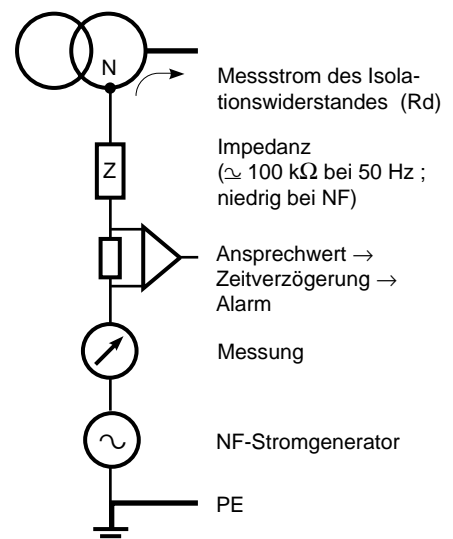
N

Z

Messstrom des Isolationswiderstandes (Rd)

Impedanz
($\simeq$ 100 k$\Omega$ bei 50 Hz ;
niedrig bei NF)

Ansprechwert $\rightarrow$
Zeitverzögerung $\rightarrow$
Alarm

Messung

NF-Stromgenerator

PE